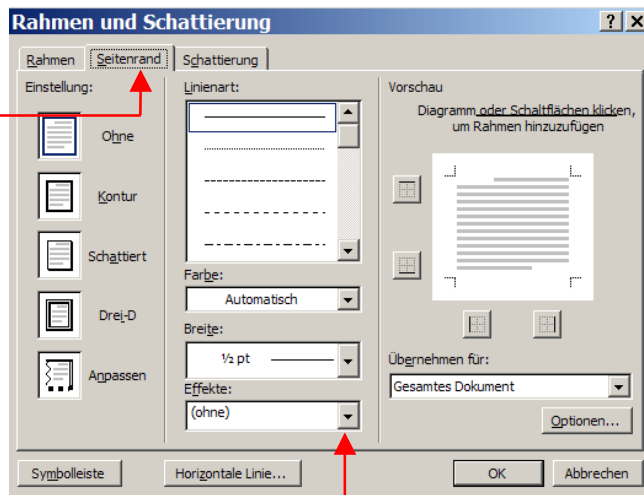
Rahmen und Schattierung

? X

Rahmen | Seitenrand | Schattierung

Einstellung:

Ohne

Kontur

Schattiert

Drei-D

Anpassen

Linienart:

Farbe:

Automatisch

Breite:

½ pt

Effekte:

(ohne)

Vorschau

Diagramm oder Schaltflächen klicken, um Rahmen hinzuzufügen

Übernehmen für:

Gesamtes Dokument

Optionen...

Symbolleiste

Horizontale Linie...

OK

Abbrechen